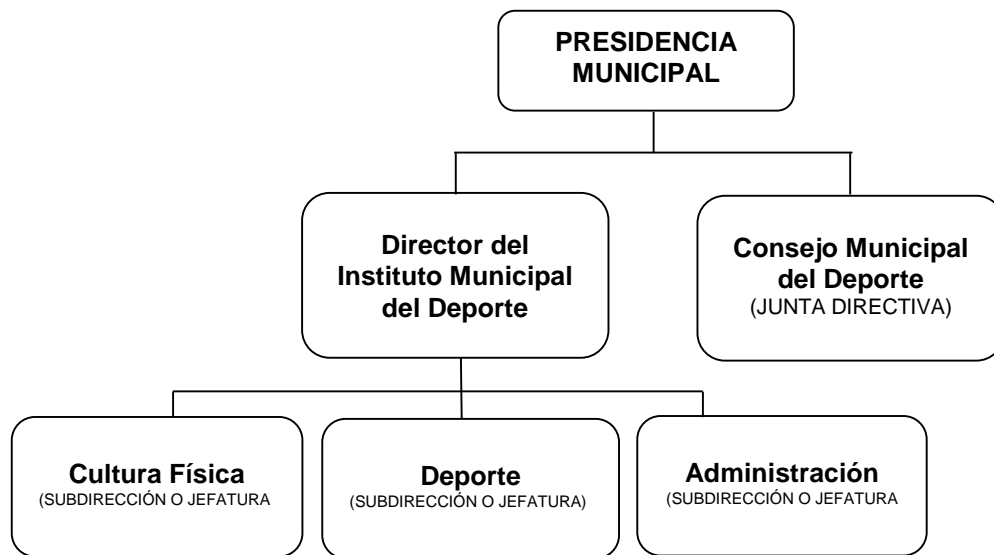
PRESIDENCIA MUNICIPAL

Director del Instituto Municipal del Deporte

Consejo Municipal del Deporte
(JUNTA DIRECTIVA)

Cultura Física
(SUBDIRECCIÓN O JEFATURA

Deporte
(SUBDIRECCIÓN O JEFATURA)

Administración
(SUBDIRECCIÓN O JEFATURA